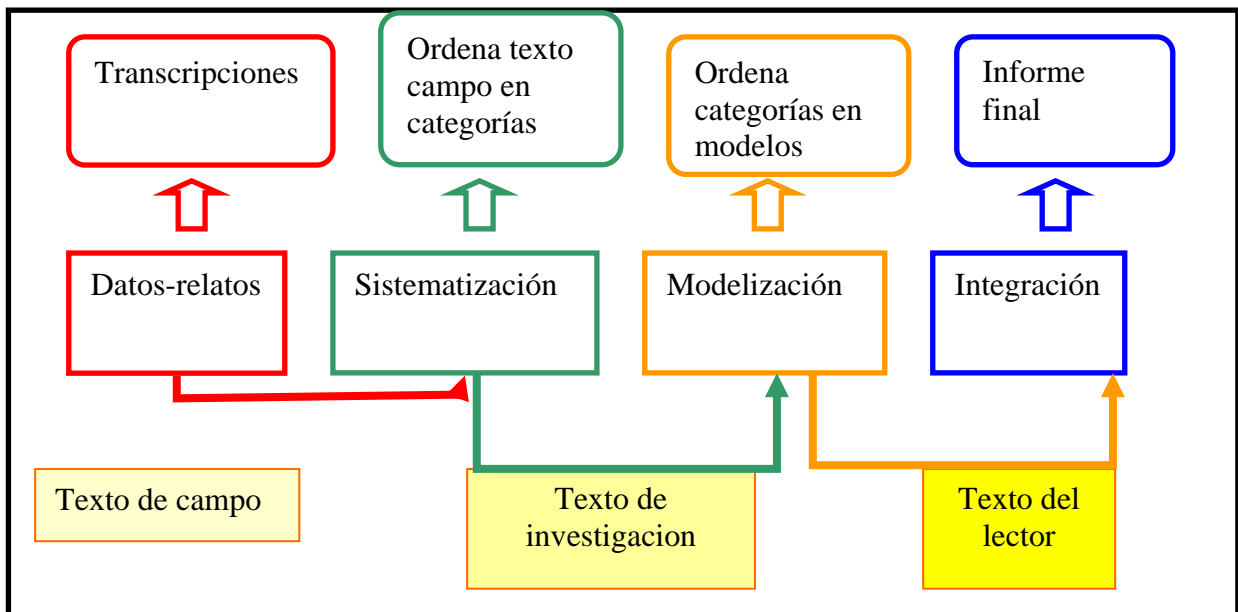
Transcripciones

Ordena texto campo en categorías

Ordena categorías en modelos

Informe final

Datos-relatos

Sistematización

Modelización

Integración

Texto de campo

Texto de investigacion

Texto del lector